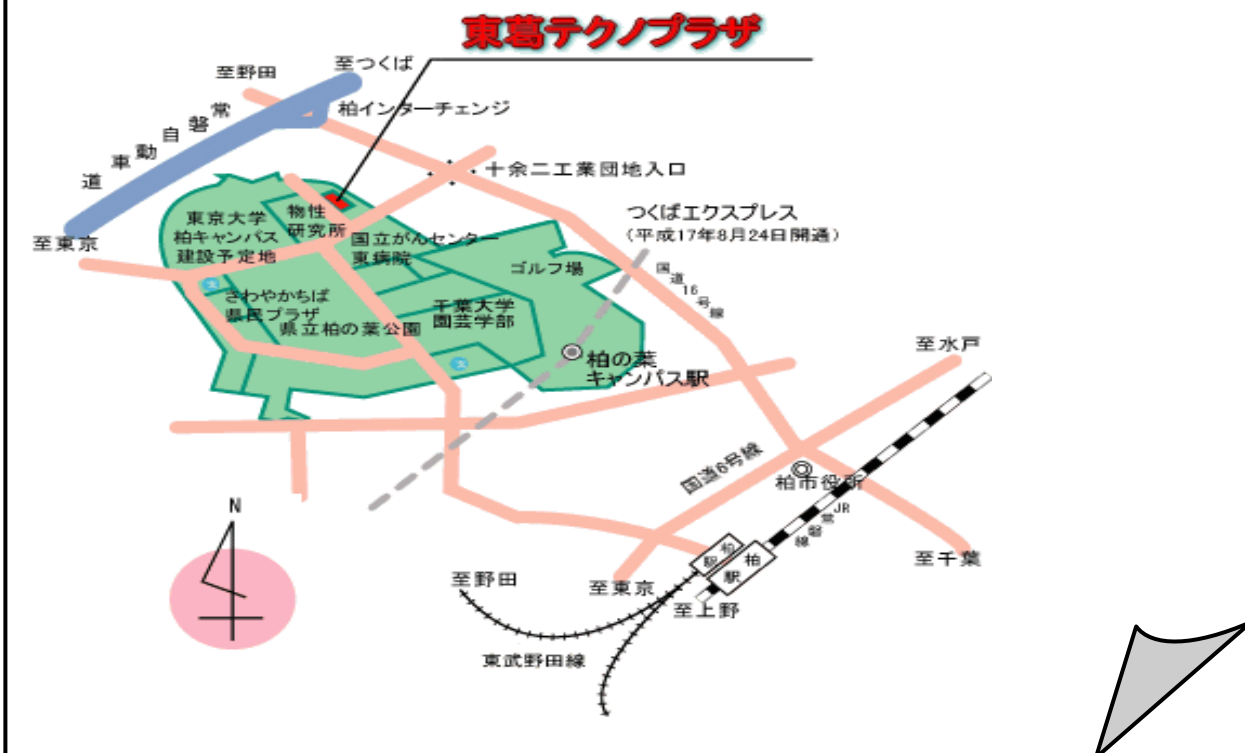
東葛テクノプラザ

至野田

至つくば

柏インターチェンジ

常磐自動車道

十余二工業団地入口

東京大学柏キャンパス建設予定地

物性研究所

国立がんセンター東病院

つくばエクスプレス（平成17年8月24日開通）

至東京

ゴルフ場

国道16号線

さわやかちば県民プラザ

県立柏の葉公園

千葉大学園芸学部

柏の葉キャンパス駅

至水戸

国道6号線

柏市役所

JR常磐線

N

柏駅

至野田

至東京

至上野

至千葉

東武野田線